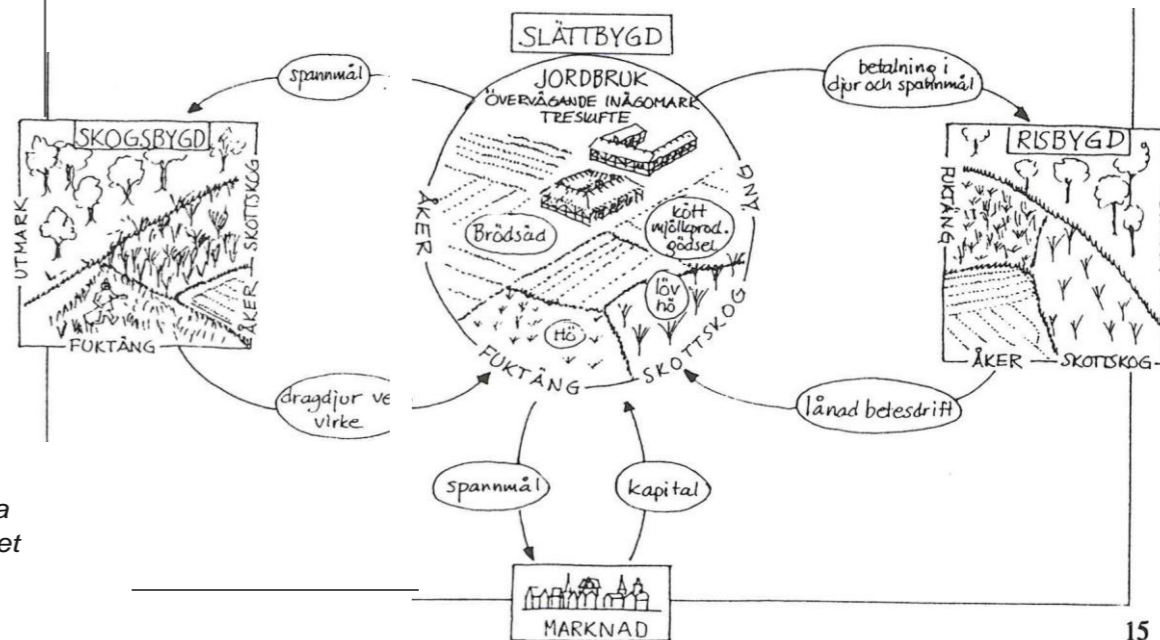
SLÄTTBYGD

JORDBRUK
ÖVERVÄGANDE INÄGOMARK
TRESKIFTE

spannmål

betalning i djur och spannmål

SKOGSBYGD

UTMARK

SKOTTSKOG

ÅKER

FUKTÄNG

RISBYGD

FUKTÄNG

ÅKER

SKOTTSKOG

ÅKER

ÄNG

Brödsäd

kött mjölkprod. gödsel

löv hö

Hö

FUKTÄNG

SKOTTSKOG

dragdjur ved virke

lånad betesdrift

spannmål

kapital

MARKNAD

a

et

15